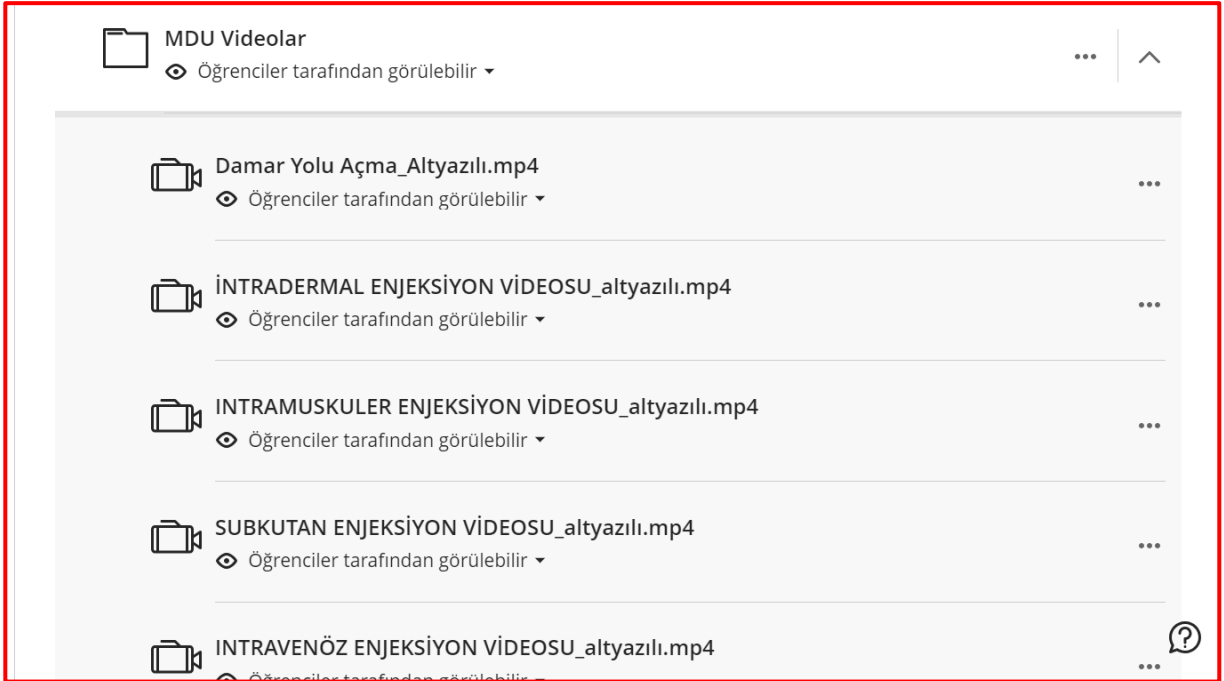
MDU Videolar
Öğrenciler tarafından görülebilir

Damar Yolu Açma_Altyazılı.mp4
Öğrenciler tarafından görülebilir

İNTRADERMAL ENJEKSİYON VİDEOSU_altyazılı.mp4
Öğrenciler tarafından görülebilir

INTRAMUSKULER ENJEKSİYON VİDEOSU_altyazılı.mp4
Öğrenciler tarafından görülebilir

SUBKUTAN ENJEKSİYON VİDEOSU_altyazılı.mp4
Öğrenciler tarafından görülebilir

INTRAVENÖZ ENJEKSİYON VİDEOSU_altyazılı.mp4
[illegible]